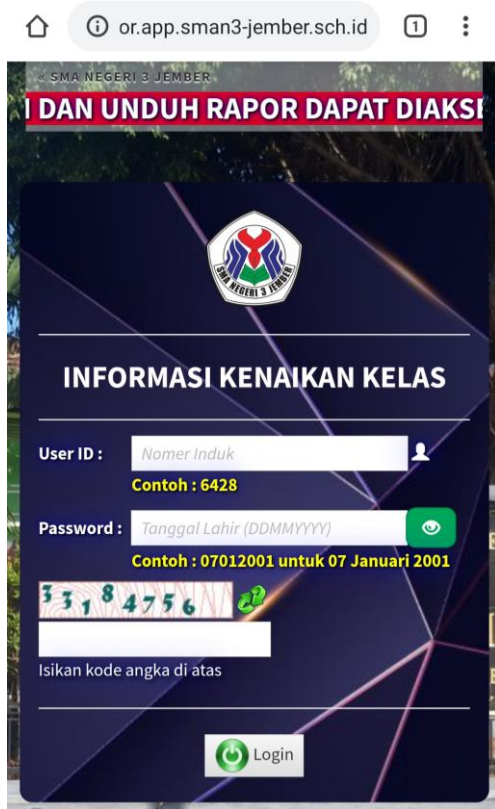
or.app.sman3-jember.sch.id

1

« SMA NEGERI 3 JEMBER

I DAN UNDUH RAPOR DAPAT DIAKSI

SMA NEGERI 3 JEMBER

INFORMASI KENAIKAN KELAS

User ID : Nomer Induk

Contoh : 6428

Password : Tanggal Lahir (DDMMYYYY)

Contoh : 07012001 untuk 07 Januari 2001

3318 4756

Isikan kode angka di atas

Login